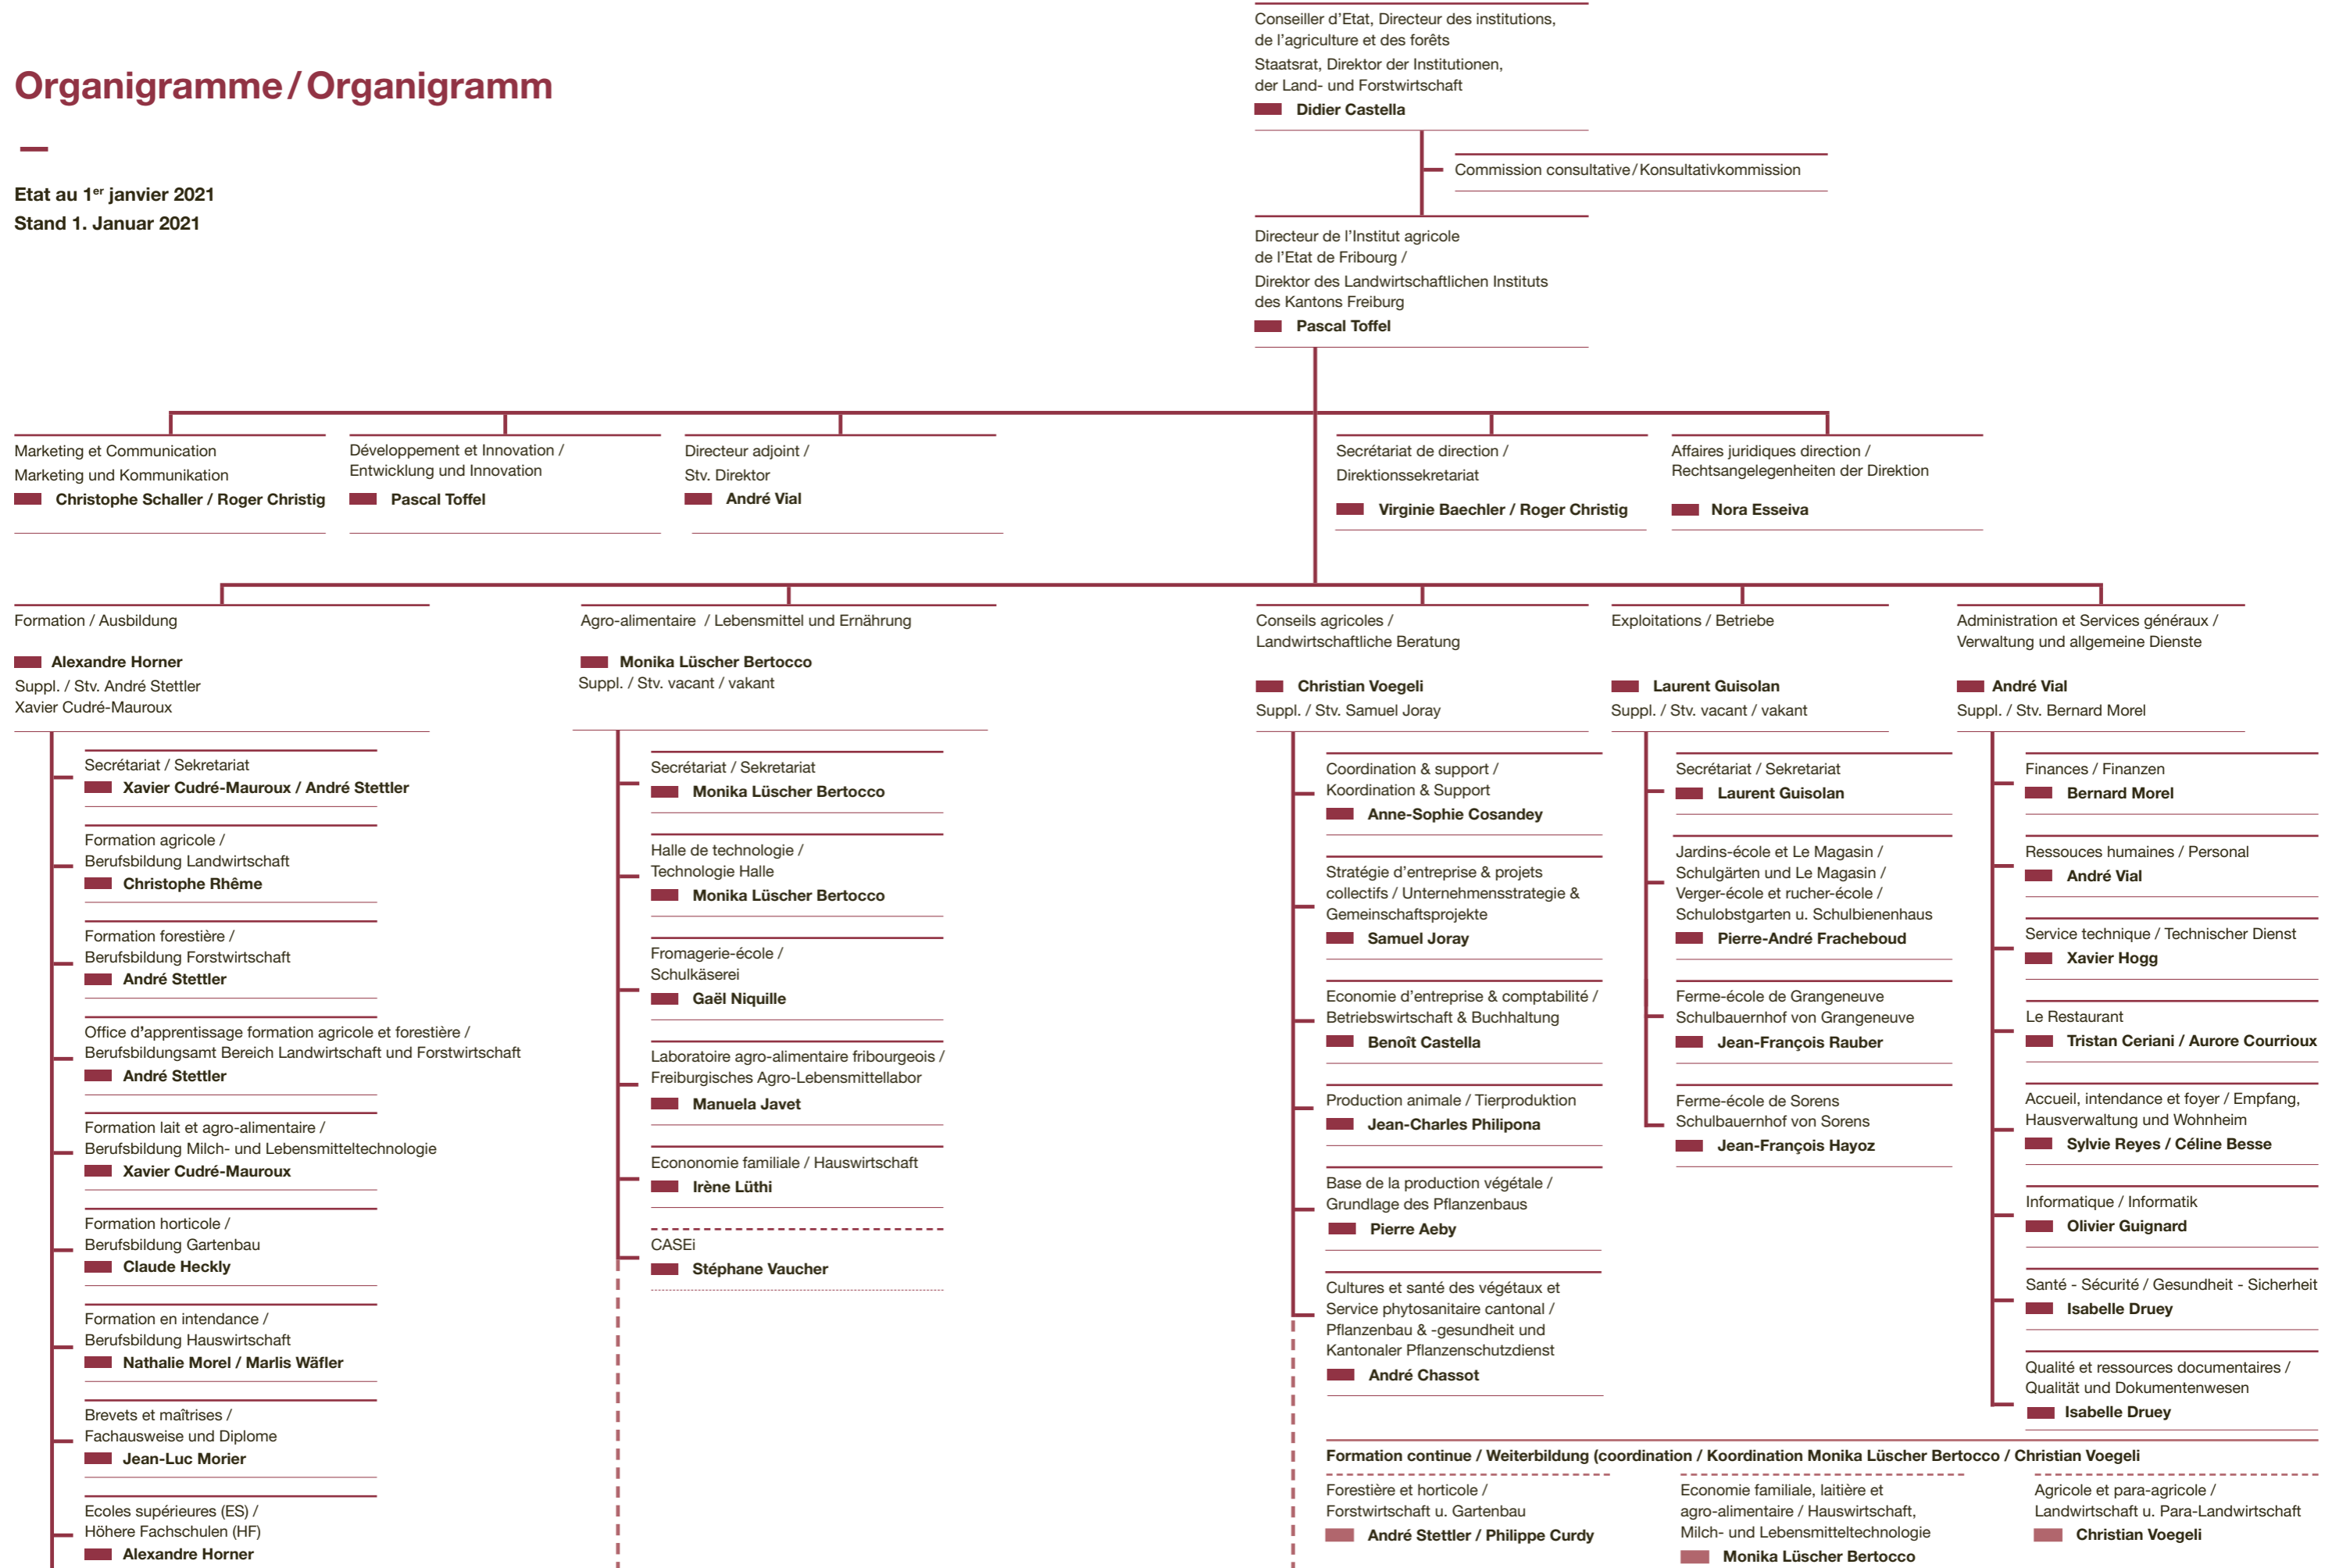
Organigramme / Organigramm

Etat au 1$^{er}$ janvier 2021
Stand 1. Januar 2021

Conseiller d'Etat, Directeur des institutions, de l'agriculture et des forêts
Staatsrat, Direktor der Institutionen, der Land- und Forstwirtschaft
Didier Castella

Commission consultative / Konsultativkommission

Directeur de l'Institut agricole de l'Etat de Fribourg /
Direktor des Landwirtschaftlichen Instituts des Kantons Freiburg
Pascal Toffel

Marketing et Communication
Marketing und Kommunikation
Christophe Schaller / Roger Christig

Développement et Innovation / Entwicklung und Innovation
Pascal Toffel

Directeur adjoint / Stv. Direktor
André Vial

Secrétariat de direction / Direktionssekretariat
Virginie Baechler / Roger Christig

Affaires juridiques direction / Rechtsangelegenheiten der Direktion
Nora Esseiva

Formation / Ausbildung
Alexandre Horner
Suppl. / Stv. André Stettler
Xavier Cudré-Mauroux

Secrétariat / Sekretariat
Xavier Cudré-Mauroux / André Stettler

Formation agricole / Berufsbildung Landwirtschaft
Christophe Rhême

Formation forestière / Berufsbildung Forstwirtschaft
André Stettler

Office d'apprentissage formation agricole et forestière / Berufsbildungsamt Bereich Landwirtschaft und Forstwirtschaft
André Stettler

Formation lait et agro-alimentaire / Berufsbildung Milch- und Lebensmitteltechnologie
Xavier Cudré-Mauroux

Formation horticole / Berufsbildung Gartenbau
Claude Heckly

Formation en intendance / Berufsbildung Hauswirtschaft
Nathalie Morel / Marlis Wäfler

Brevets et maîtrises / Fachausweise und Diplome
Jean-Luc Morier

Ecoles supérieures (ES) / Höhere Fachschulen (HF)
Alexandre Horner

Agro-alimentaire / Lebensmittel und Ernährung
Monika Lüscher Bertocco
Suppl. / Stv. vacant / vakant

Secrétariat / Sekretariat
Monika Lüscher Bertocco

Halle de technologie / Technologie Halle
Monika Lüscher Bertocco

Fromagerie-école / Schulkäserei
Gaël Niquille

Laboratoire agro-alimentaire fribourgeois / Freiburgisches Agro-Lebensmittellabor
Manuela Javet

Econonomie familiale / Hauswirtschaft
Irène Lüthi

CASEi
Stéphane Vaucher

Conseils agricoles / Landwirtschaftliche Beratung
Christian Voegeli
Suppl. / Stv. Samuel Joray

Coordination & support / Koordination & Support
Anne-Sophie Cosandey

Stratégie d'entreprise & projets collectifs / Unternehmensstrategie & Gemeinschaftsprojekte
Samuel Joray

Economie d'entreprise & comptabilité / Betriebswirtschaft & Buchhaltung
Benoît Castella

Production animale / Tierproduktion
Jean-Charles Philipona

Base de la production végétale / Grundlage des Pflanzenbaus
Pierre Aeby

Cultures et santé des végétaux et Service phytosanitaire cantonal / Pflanzenbau & -gesundheit und Kantonaler Pflanzenschutzdienst
André Chassot

Exploitations / Betriebe
Laurent Guisolan
Suppl. / Stv. vacant / vakant

Secrétariat / Sekretariat
Laurent Guisolan

Jardins-école et Le Magasin / Schulgärten und Le Magasin / Verger-école et rucher-école / Schulobstgarten u. Schulbienenhaus
Pierre-André Fracheboud

Ferme-école de Grangeneuve
Schulbauernhof von Grangeneuve
Jean-François Rauber

Ferme-école de Sorens
Schulbauernhof von Sorens
Jean-François Hayoz

Administration et Services généraux / Verwaltung und allgemeine Dienste
André Vial
Suppl. / Stv. Bernard Morel

Finances / Finanzen
Bernard Morel

Ressouces humaines / Personal
André Vial

Service technique / Technischer Dienst
Xavier Hogg

Le Restaurant
Tristan Ceriani / Aurore Courrioux

Accueil, intendance et foyer / Empfang, Hausverwaltung und Wohnheim
Sylvie Reyes / Céline Besse

Informatique / Informatik
Olivier Guignard

Santé - Sécurité / Gesundheit - Sicherheit
Isabelle Druey

Qualité et ressources documentaires / Qualität und Dokumentenwesen
Isabelle Druey

Formation continue / Weiterbildung (coordination / Koordination Monika Lüscher Bertocco / Christian Voegeli

Forestière et horticole / Forstwirtschaft u. Gartenbau
André Stettler / Philippe Curdy

Economie familiale, laitière et agro-alimentaire / Hauswirtschaft, Milch- und Lebensmitteltechnologie
Monika Lüscher Bertocco

Agricole et para-agricole / Landwirtschaft u. Para-Landwirtschaft
Christian Voegeli